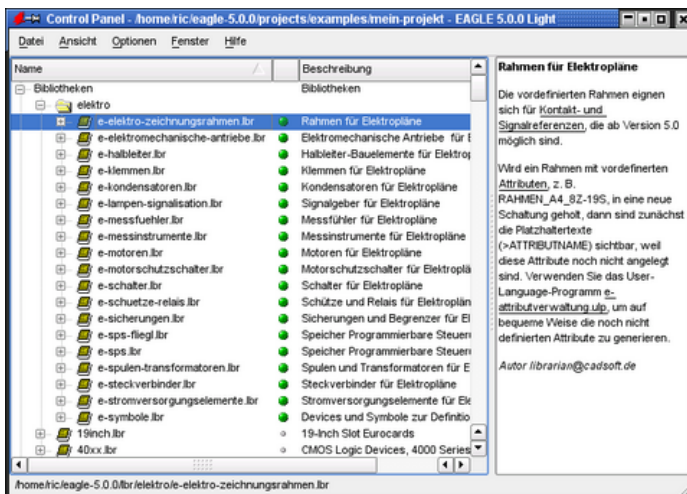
Control Panel - /home/ric/eagle-5.0.0/projects/examples/mein-projekt - EAGLE 5.0.0 Light

Datei Ansicht Optionen Fenster Hilfe

| Name | Beschreibung |
|---|---|
| Bibliotheken | Bibliotheken |
| elektro | |
| e-elektro-zeichnungsrahmen.lbr | Rahmen für Elektropläne |
| e-elektromechanische-antriebe.lbr | Elektromechanische Antriebe für E |
| e-halbleiter.lbr | Halbleiter-Bauelemente für Elektro |
| e-klemmen.lbr | Klemmen für Elektropläne |
| e-kondensatoren.lbr | Kondensatoren für Elektropläne |
| e-lampen-signalisation.lbr | Signalgeber für Elektropläne |
| e-messfuehler.lbr | Messfühler für Elektropläne |
| e-messinstrumente.lbr | Messinstrumente für Elektropläne |
| e-motoren.lbr | Motoren für Elektropläne |
| e-motorschutzschalter.lbr | Motorschutzschalter für Elektroplä |
| e-schalter.lbr | Schalter für Elektropläne |
| e-schuetze-relais.lbr | Schütze und Relais für Elektroplän |
| e-sicherungen.lbr | Sicherungen und Begrenzer für El |
| e-sps-fliegl.lbr | Speicher Programmierbare Steuer |
| e-sps.lbr | Speicher Programmierbare Steuer |
| e-spulen-transformatoren.lbr | Spulen und Transformatoren für E |
| e-steckverbinder.lbr | Steckverbinder für Elektropläne |
| e-stromversorgungselemente.lbr | Stromversorgungselemente für Ele |
| e-symbole.lbr | Devices und Symbole zur Definitio |
| 19inch.lbr | 19-Inch Slot Eurocards |
| 40xx.lbr | CMOS Logic Devices, 4000 Series |

Rahmen für Elektropläne

Die vordefinierten Rahmen eignen sich für Kontakt- und Signalreferenzen, die ab Version 5.0 möglich sind.

Wird ein Rahmen mit vordefinerten Attributen, z. B. RAHMEN_A4_8Z-19S, in eine neue Schaltung geholt, dann sind zunächst die Platzhaltertexte (>ATTRIBUTNAME) sichtbar, weil diese Attribute noch nicht angelegt sind. Verwenden Sie das User-Language-Programm e-attributverwaltung.ulp, um auf bequeme Weise die noch nicht definierten Attribute zu generieren.

Autor librarian@cadsoft.de

/home/ric/eagle-5.0.0/lbr/elektro/e-elektro-zeichnungsrahmen.lbr